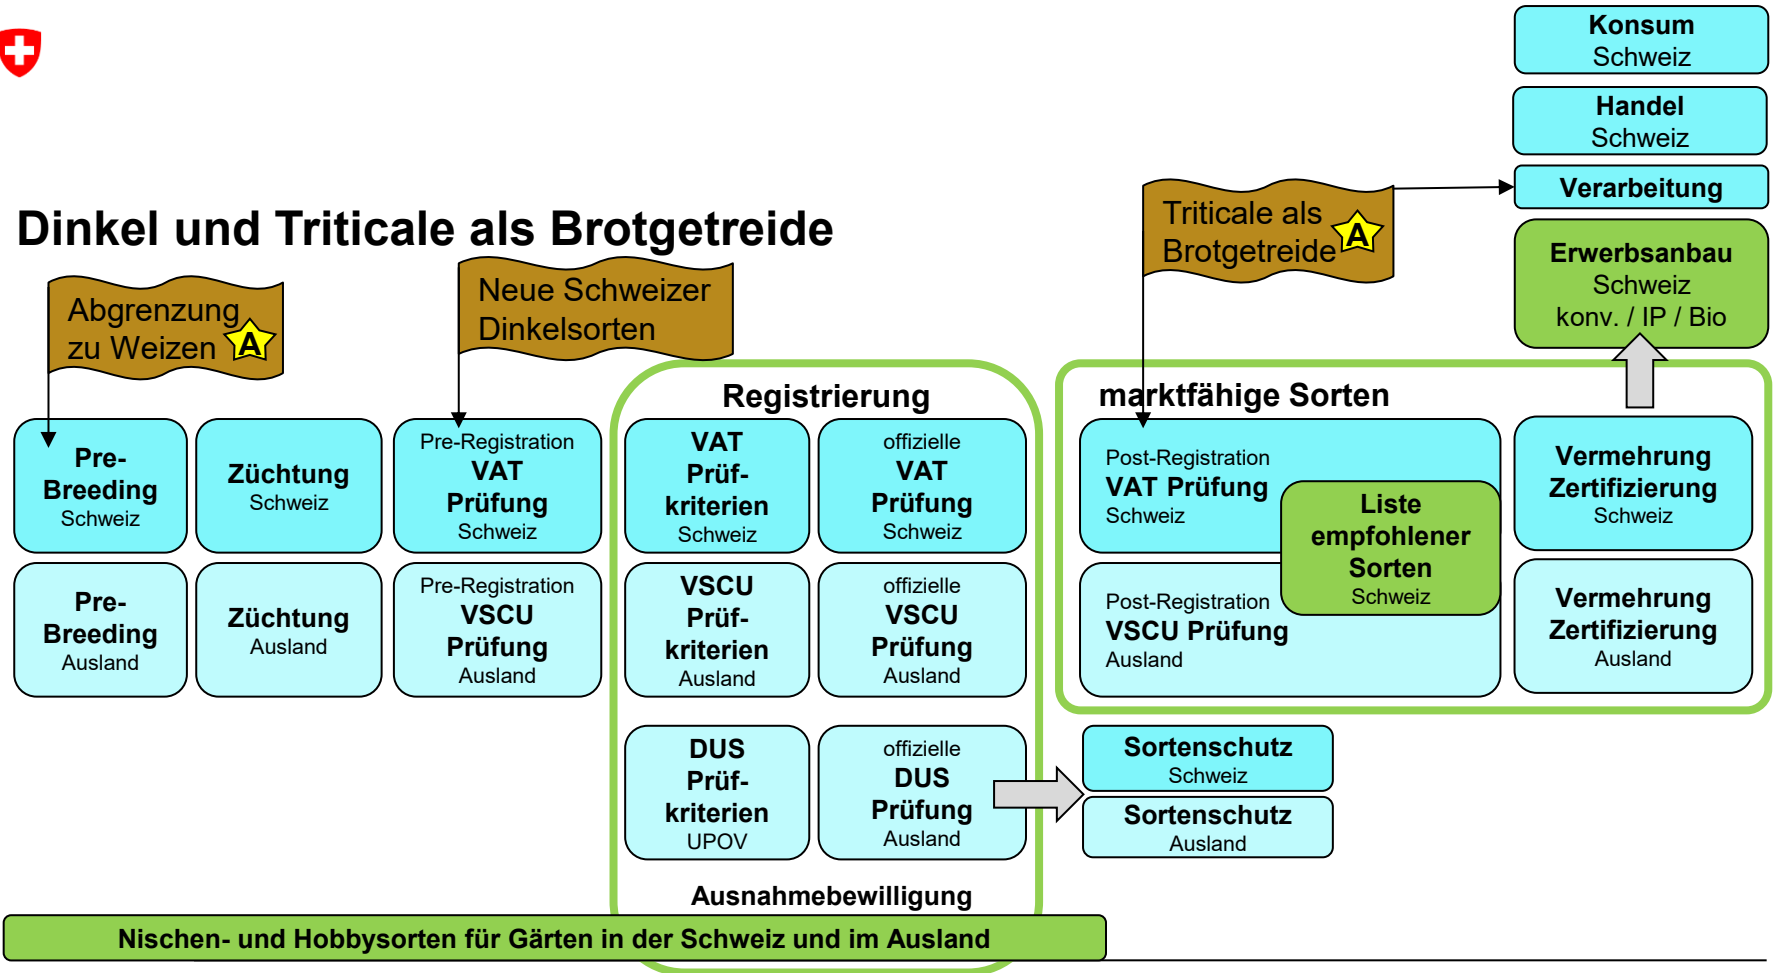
Konsum
Schweiz

Handel
Schweiz

Verarbeitung

Triticale als Brotgetreide A

Erwerbsanbau
Schweiz
konv. / IP / Bio

Dinkel und Triticale als Brotgetreide

Abgrenzung zu Weizen A

Neue Schweizer Dinkelsorten

Registrierung

marktfähige Sorten

Pre-Breeding
Schweiz

Züchtung
Schweiz

Pre-Registration
VAT
Prüfung
Schweiz

VAT
Prüf-kriterien
Schweiz

offizielle
VAT
Prüfung
Schweiz

Post-Registration
VAT Prüfung
Schweiz

Liste empfohlener Sorten
Schweiz

Vermehrung
Zertifizierung
Schweiz

Pre-Breeding
Ausland

Züchtung
Ausland

Pre-Registration
VSCU
Prüfung
Ausland

VSCU
Prüf-kriterien
Ausland

offizielle
VSCU
Prüfung
Ausland

Post-Registration
VSCU Prüfung
Ausland

Vermehrung
Zertifizierung
Ausland

DUS
Prüf-kriterien
UPOV

offizielle
DUS
Prüfung
Ausland

Sortenschutz
Schweiz

Sortenschutz
Ausland

Ausnahmebewilligung

Nischen- und Hobbysorten für Gärten in der Schweiz und im Ausland